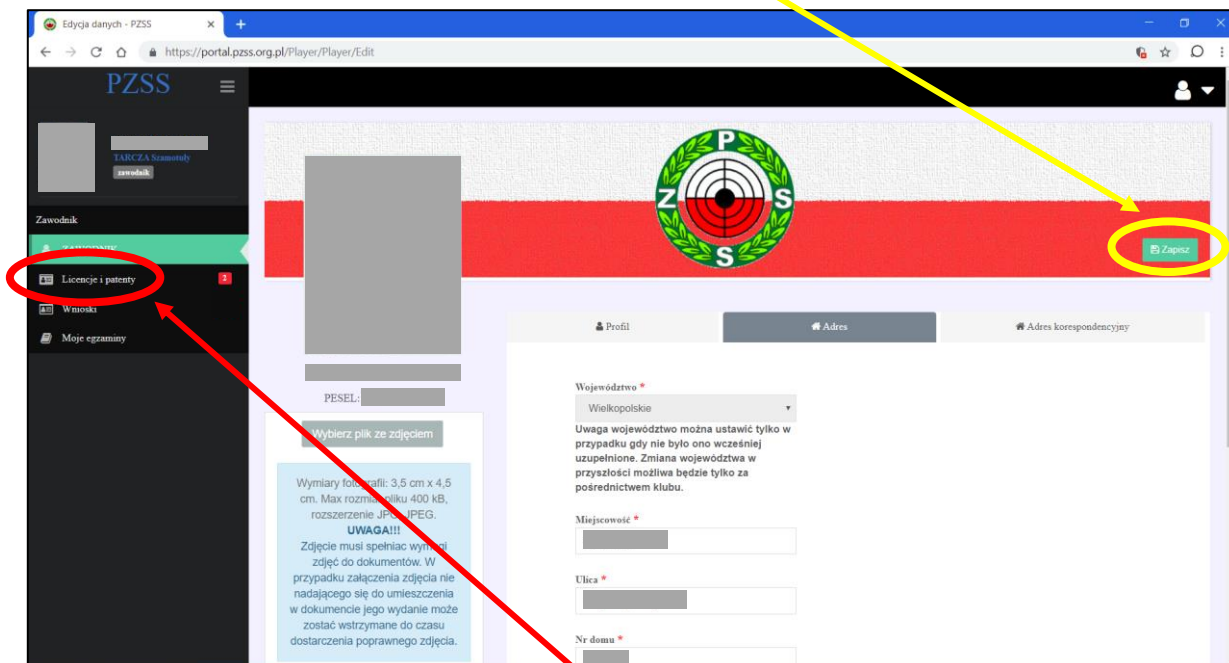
Edycja danych - PZSS

https://portal.pzss.org.pl/Player/Player/Edit

PZSS

TARCZA Szamotuły
zawodnik

Zawodnik

ZAWODNIK

Licencje i patenty 1

Wnioski

Moje egzaminy

P Z S S

Zapisz

PESEL:

Wybierz plik ze zdjęciem

Wymiary fotografii: 3,5 cm x 4,5 cm. Max rozmiar pliku 400 kB, rozszerzenie JPG, JPEG.
UWAGA!!!
Zdjęcie musi spełniac wymogi zdjęć do dokumentów. W przypadku załączenia zdjęcia nie nadającego się do umieszczenia w dokumencie jego wydanie może zostać wstrzymane do czasu dostarczenia poprawnego zdjęcia.

Profil

Adres

Adres korespondencyjny

Województwo *

Wielkopolskie

Uwaga województwo można ustawić tylko w przypadku gdy nie było ono wcześniej uzupełnione. Zmiana województwa w przyszłości możliwa będzie tylko za pośrednictwem klubu.

Miejscowość *

Ulica *

Nr domu *